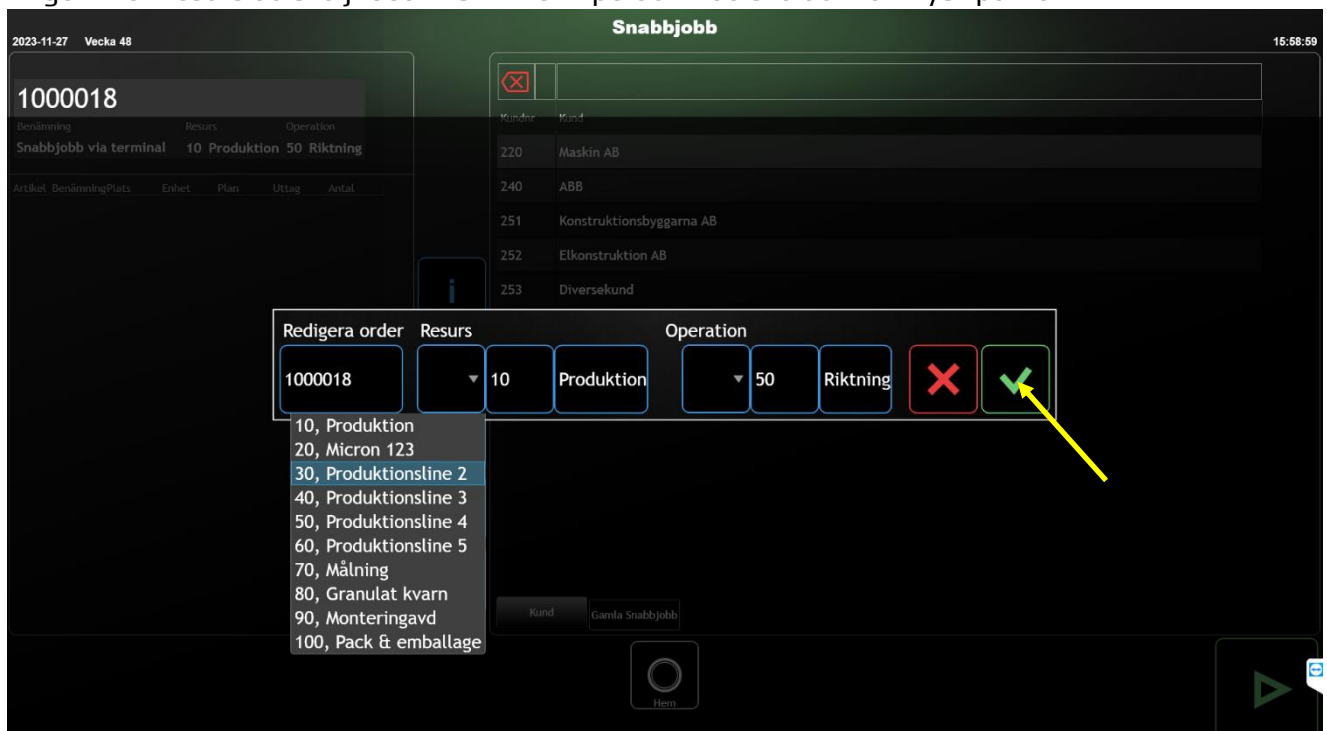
2023-11-27 Vecka 48

Snabbjobb

15:58:59

1000018

| Benämning | Resurs | Operation |
|---|---|---|
| Snabbjobb via terminal | 10 Produktion | 50 Riktning |

| Artikel | Benämning | Plats | Enhet | Plan | Uttag | Antal |
|---|---|---|---|---|---|---|

| Kundnr | Kund |
|---|---|
| 220 | Maskin AB |
| 240 | ABB |
| 251 | Konstruktionsbyggarna AB |
| 252 | Elkonstruktion AB |
| 253 | Diversekund |

i

Redigera order Resurs Operation

1000018 10 Produktion 50 Riktning

10, Produktion
20, Micron 123
30, Produktionsline 2
40, Produktionsline 3
50, Produktionsline 4
60, Produktionsline 5
70, Målning
80, Granulat kvarn
90, Monteringavd
100, Pack & emballage

Kund Gamla Snabbjobb

Hem